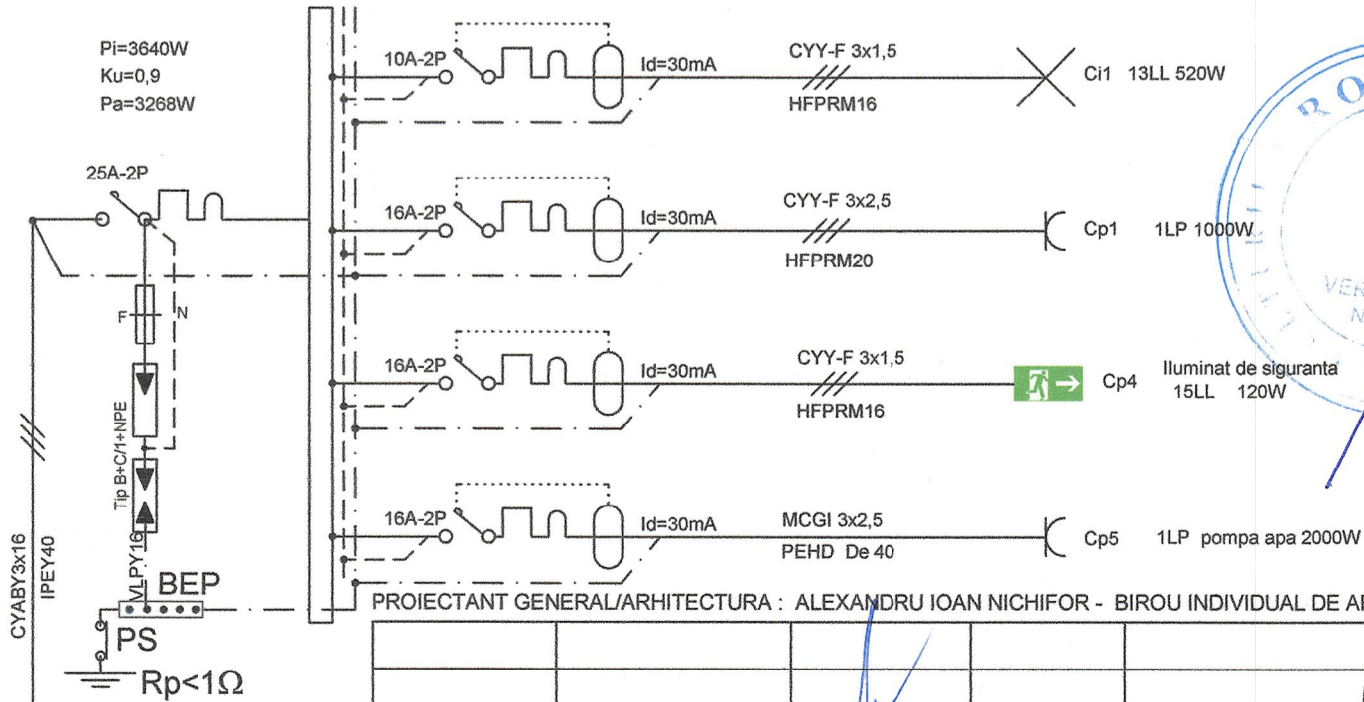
Pi=3640W
Ku=0,9
Pa=3268W

25A-2P

F
N

Tip B+C/1+NPE

CYABY3x16
IPEY40

VLPY16
BEP
PS
Rp<1Ω

10A-2P
Id=30mA
CYY-F 3x1,5
HFPRM16
Ci1 13LL 520W

16A-2P
Id=30mA
CYY-F 3x2,5
HFPRM20
Cp1 1LP 1000W

16A-2P
Id=30mA
CYY-F 3x1,5
HFPRM16
Cp4 Iluminat de siguranta
15LL 120W

16A-2P
Id=30mA
MCGI 3x2,5
PEHD De 40
Cp5 1LP pompa apa 2000W

RO

VER
N

PROIECTANT GENERAL/ARHITECTURA : ALEXANDRU IOAN NICHIFOR - BIROU INDIVIDUAL DE A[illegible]